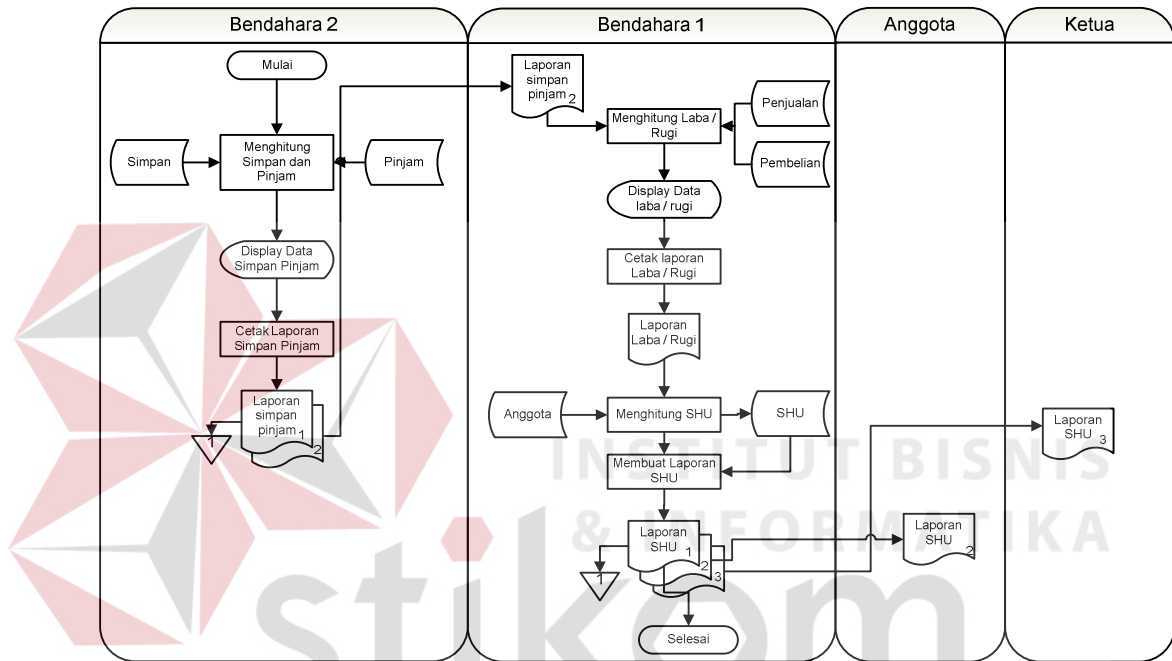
Bendahara 2

Bendahara 1

Anggota

Ketua

Mulai

Simpan

Menghitung Simpan dan Pinjam

Pinjam

Display Data Simpan Pinjam

Cetak Laporan Simpan Pinjam

Laporan simpan pinjam 1

2

1

Laporan simpan pinjam 2

Menghitung Laba / Rugi

Penjualan

Pembelian

Display Data laba / rugi

Cetak laporan Laba / Rugi

Laporan Laba / Rugi

Anggota

Menghitung SHU

SHU

Membuat Laporan SHU

Laporan SHU 1

2

3

1

Selesai

Laporan SHU 2

Laporan SHU 3

INSTITUT BISNIS & INFORMATIKA

stikom